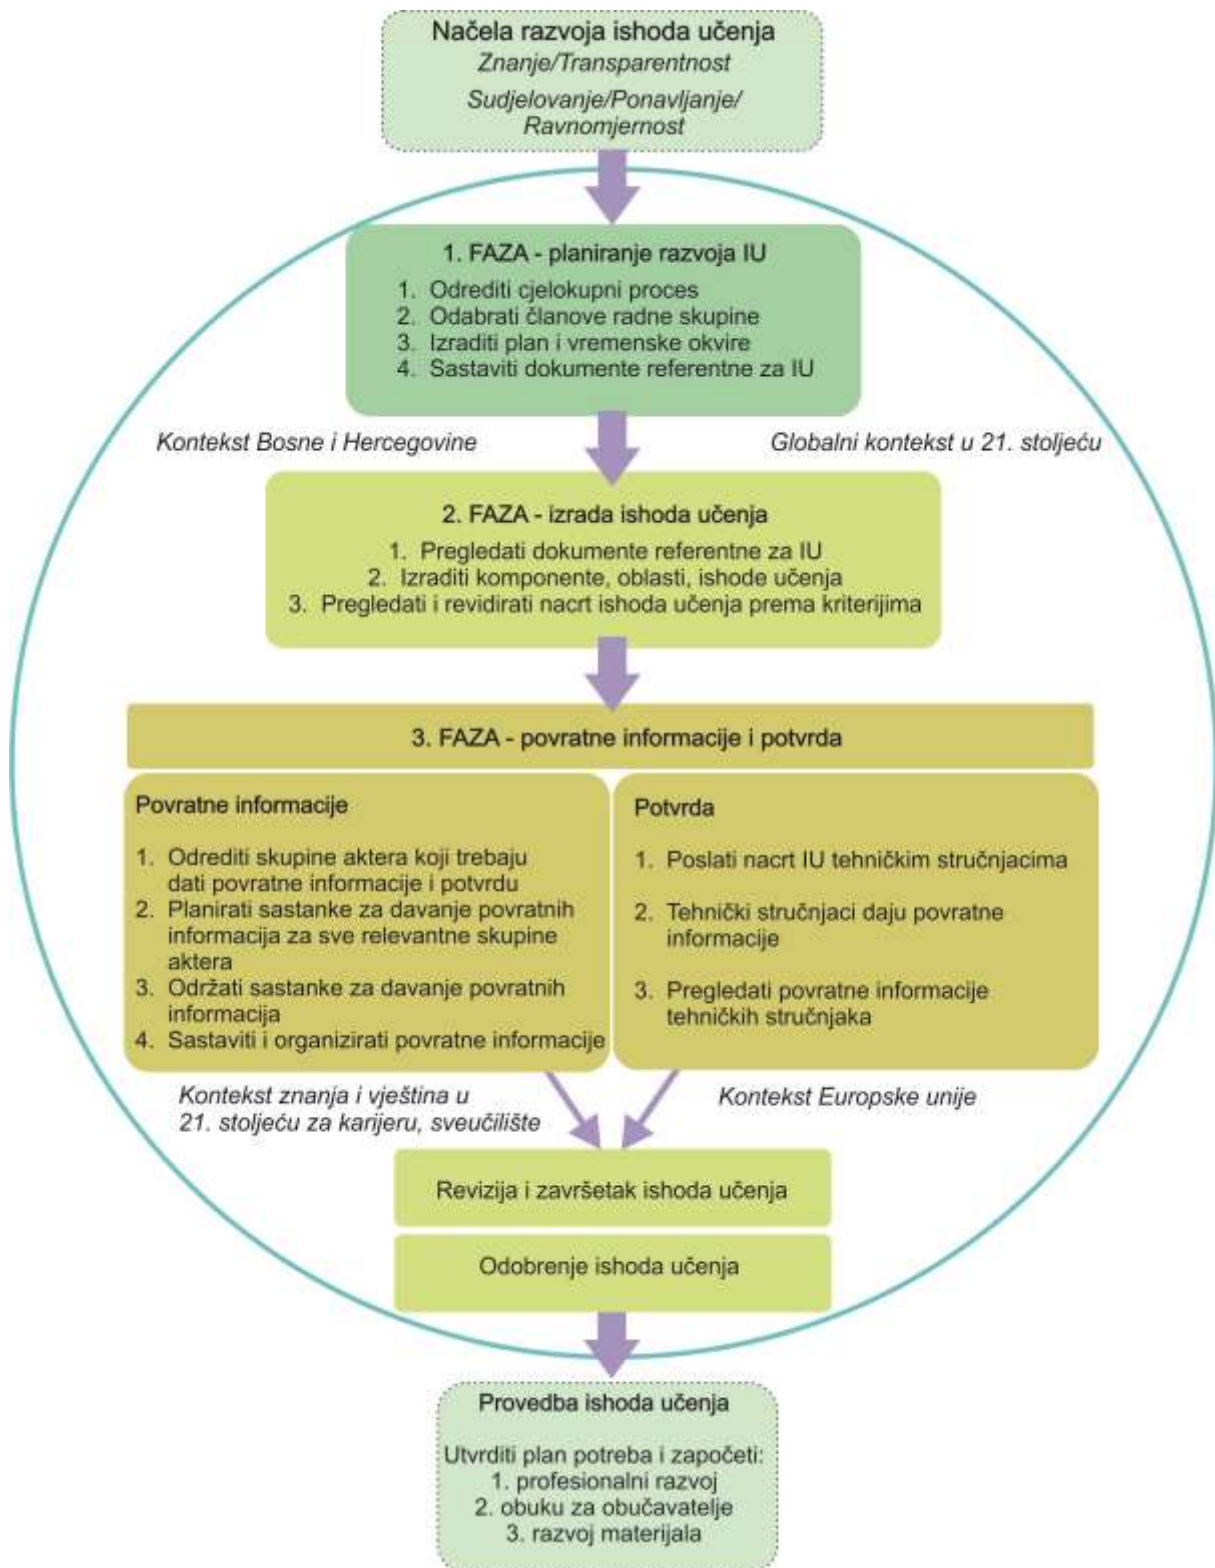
Načela razvoja ishoda učenja
Znanje/Transparentnost
Sudjelovanje/Ponavljanje/ Ravnomjernost

1. FAZA - planiranje razvoja IU
1. Odrediti cjelokupni proces
2. Odabrati članove radne skupine
3. Izraditi plan i vremenske okvire
4. Sastaviti dokumente referentne za IU

Kontekst Bosne i Hercegovine

Globalni kontekst u 21. stoljeću

2. FAZA - izrada ishoda učenja
1. Pregledati dokumente referentne za IU
2. Izraditi komponente, oblasti, ishode učenja
3. Pregledati i revidirati nacrt ishoda učenja prema kriterijima

3. FAZA - povratne informacije i potvrda

Povratne informacije

1. Odrediti skupine aktera koji trebaju dati povratne informacije i potvrdu
2. Planirati sastanke za davanje povratnih informacija za sve relevantne skupine aktera
3. Održati sastanke za davanje povratnih informacija
4. Sastaviti i organizirati povratne informacije

Potvrda

1. Poslati nacrt IU tehničkim stručnjacima
2. Tehnički stručnjaci daju povratne informacije
3. Pregledati povratne informacije tehničkih stručnjaka

Kontekst znanja i vještina u 21. stoljeću za karijeru, sveučilište

Kontekst Europske unije

Revizija i završetak ishoda učenja

Odobrenje ishoda učenja

Provedba ishoda učenja

Utvrditi plan potreba i započeti:
1. profesionalni razvoj
2. obuku za obučavatelje
3. razvoj materijala